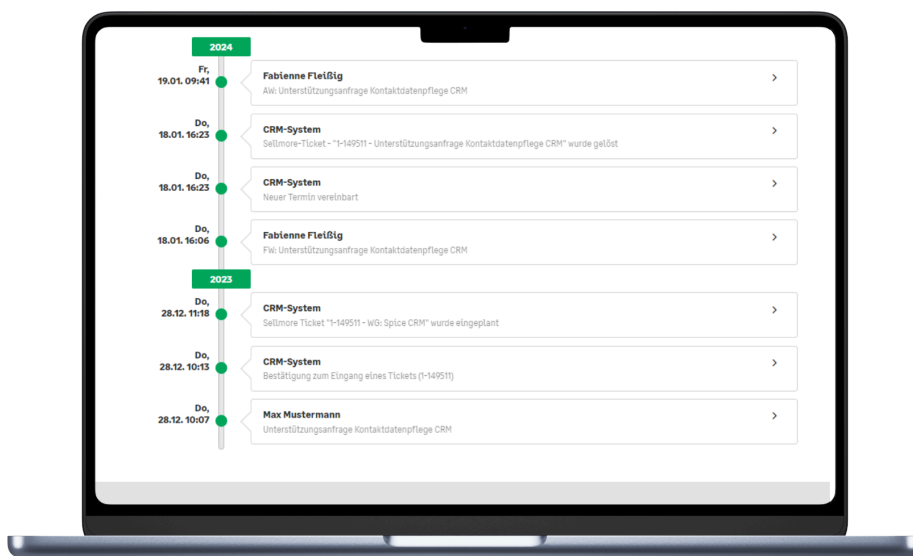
2024

Fr, 19.01. 09:41
Fabienne Fleißig
AW: Unterstützungsanfrage Kontaktdatenpflege CRM
>

Do, 18.01. 16:23
CRM-System
Sellmore-Ticket - "1-149511 - Unterstützungsanfrage Kontaktdatenpflege CRM" wurde gelöst
>

Do, 18.01. 16:23
CRM-System
Neuer Termin vereinbart
>

Do, 18.01. 16:06
Fabienne Fleißig
FW: Unterstützungsanfrage Kontaktdatenpflege CRM
>

2023

Do, 28.12. 11:18
CRM-System
Sellmore Ticket "1-149511 - WG: Spice CRM" wurde eingeplant
>

Do, 28.12. 10:13
CRM-System
Bestätigung zum Eingang eines Tickets (1-149511)
>

Do, 28.12. 10:07
Max Mustermann
Unterstützungsanfrage Kontaktdatenpflege CRM
>